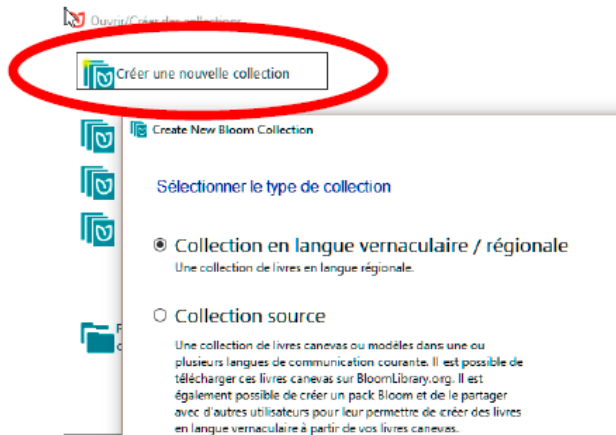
Ouvrir/Créer des collections

Créer une nouvelle collection

Create New Bloom Collection

Sélectionner le type de collection

Collection en langue vernaculaire / régionale
Une collection de livres en langue régionale.

Collection source
Une collection de livres canevas ou modèles dans une ou plusieurs langues de communication courante. Il est possible de télécharger ces livres canevas sur BloomLibrary.org. Il est également possible de créer un pack Bloom et de le partager avec d'autres utilisateurs pour leur permettre de créer des livres en langue vernaculaire à partir de vos livres canevas.